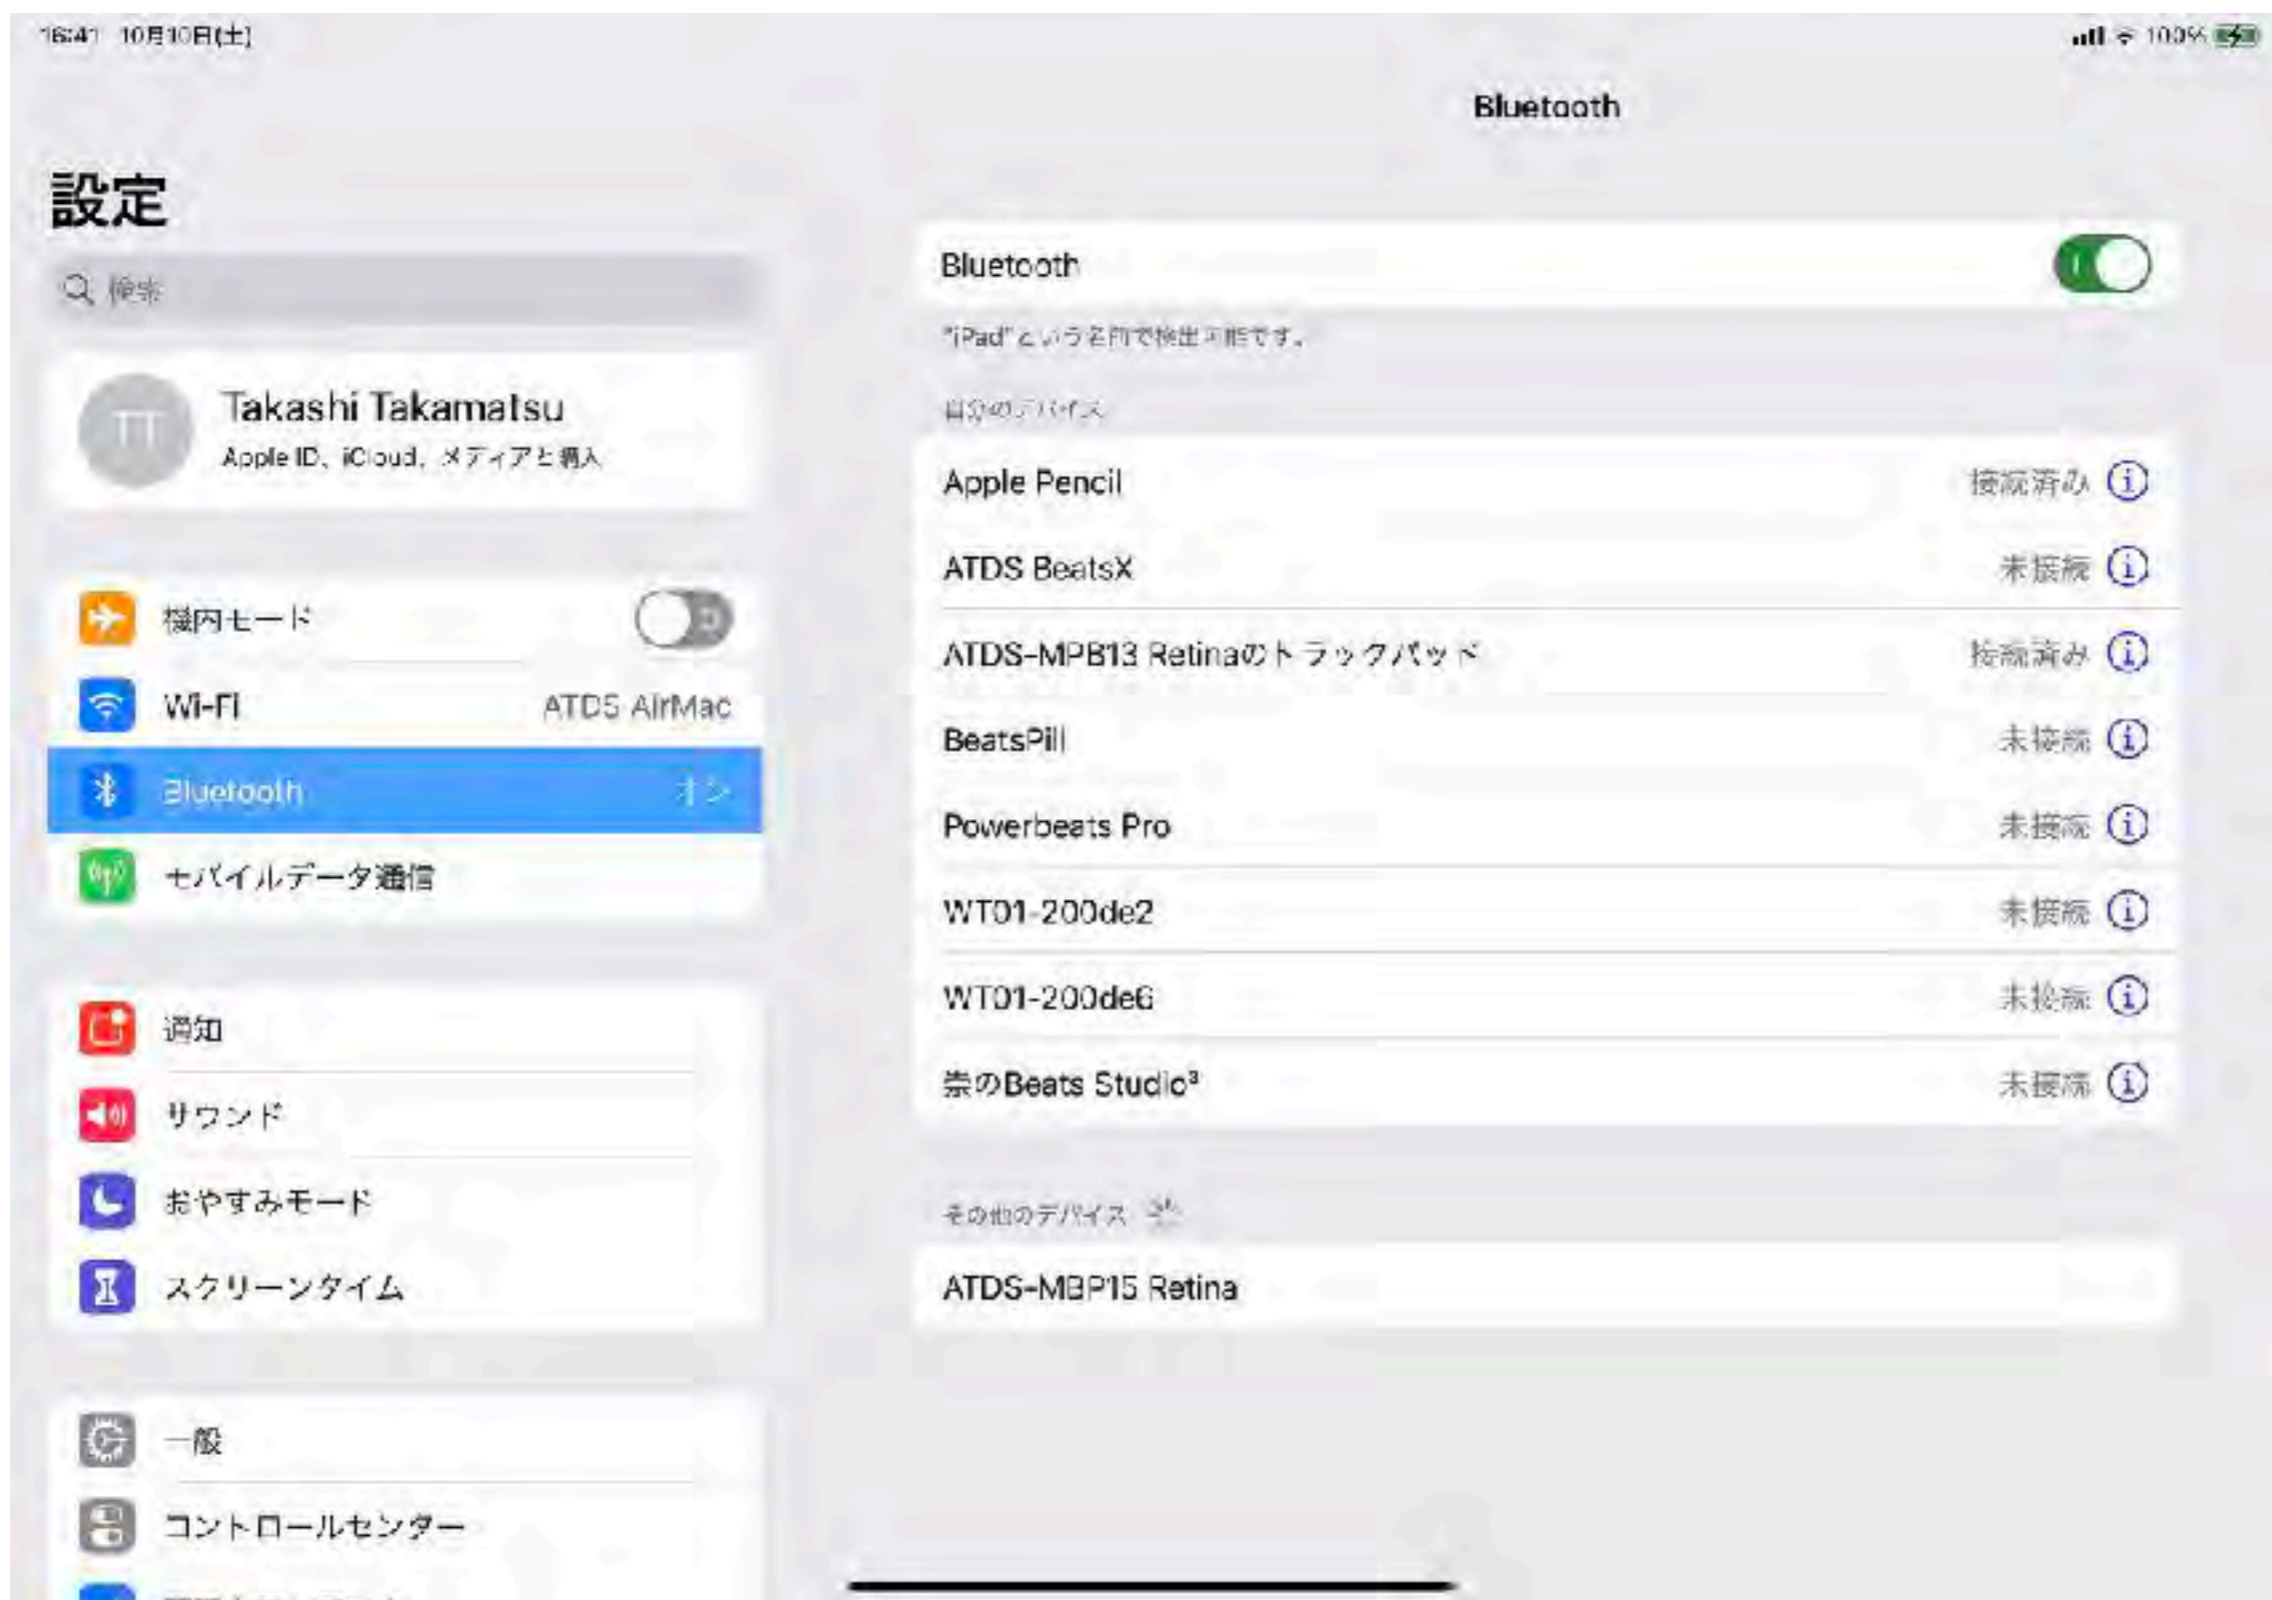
16:41 10月10日(土)

100%

設定

検索

TT

Takashi Takamatsu

Apple ID、iCloud、メディアと購入

機内モード

Wi-Fi ATDS AirMac

Bluetooth オン

モバイルデータ通信

通知

サウンド

おやすみモード

スクリーンタイム

一般

コントロールセンター

Bluetooth

Bluetooth

"iPad"という名前で検出可能です。

自分のデバイス

Apple Pencil 接続済み

ATDS BeatsX 未接続

ATDS-MPB13 Retinaのトラックパッド 接続済み

BeatsPill 未接続

Powerbeats Pro 未接続

WT01-200de2 未接続

WT01-200de6 未接続

崇のBeats Studio³ 未接続

その他のデバイス

ATDS-MBP15 Retina